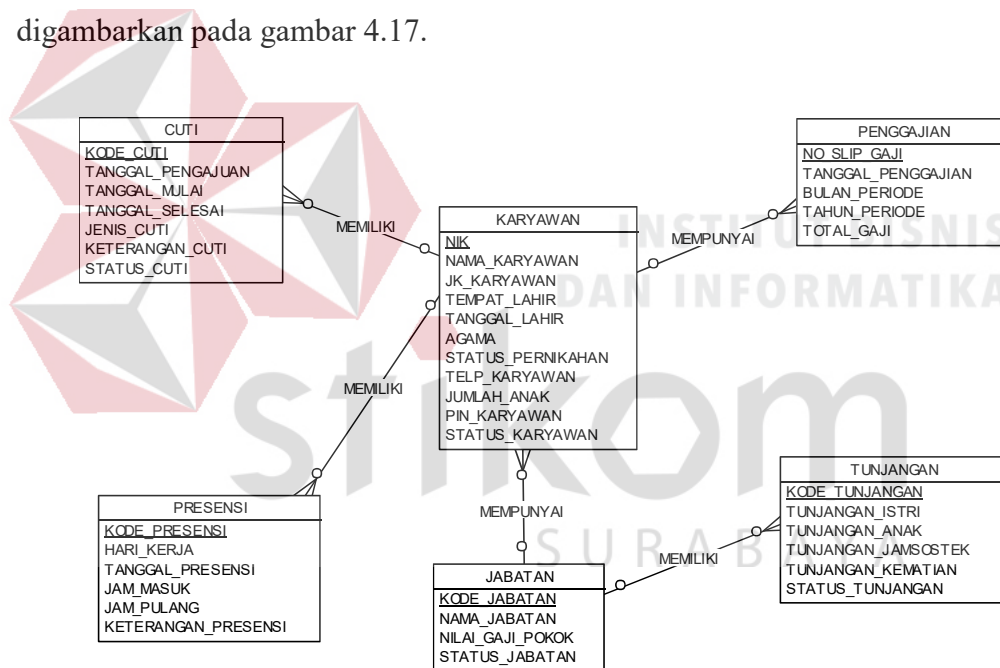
digambarkan pada gambar 4.17.

CUTI
KODE_CUTI
TANGGAL_PENGAJUAN
TANGGAL_MULAI
TANGGAL_SELESAI
JENIS_CUTI
KETERANGAN_CUTI
STATUS_CUTI

MEMILIKI

KARYAWAN
NIK
NAMA_KARYAWAN
JK_KARYAWAN
TEMPAT_LAHIR
TANGGAL_LAHIR
AGAMA
STATUS_PERNIKAHAN
TELP_KARYAWAN
JUMLAH_ANAK
PIN_KARYAWAN
STATUS_KARYAWAN

MEMPUNYAI

PENGGAJIAN
NO_SLIP_GAJI
TANGGAL_PENGGAJIAN
BULAN_PERIODE
TAHUN_PERIODE
TOTAL_GAJI

INSTITUT BISNIS DAN INFORMATIKA

MEMILIKI

stikom

SURABAYA

PRESENSI
KODE_PRESENSI
HARI_KERJA
TANGGAL_PRESENSI
JAM_MASUK
JAM_PULANG
KETERANGAN_PRESENSI

MEMPUNYAI

JABATAN
KODE_JABATAN
NAMA_JABATAN
NILAI_GAJI_POKOK
STATUS_JABATAN

MEMILIKI

TUNJANGAN
KODE_TUNJANGAN
TUNJANGAN_ISTRI
TUNJANGAN_ANAK
TUNJANGAN_JAMSOSTEK
TUNJANGAN_KEMATIAN
STATUS_TUNJANGAN